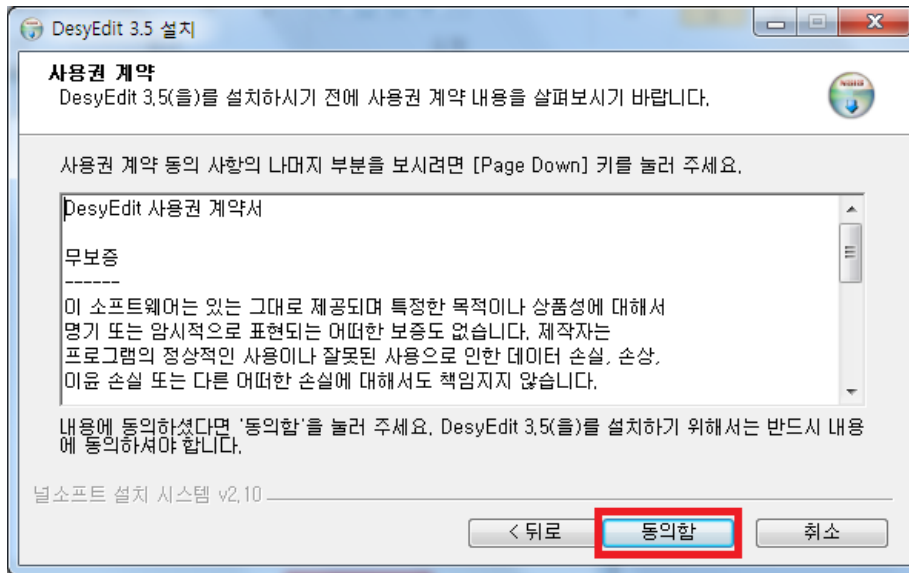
DesyEdit 3.5 설치

사용권 계약
DesyEdit 3.5(을)를 설치하시기 전에 사용권 계약 내용을 살펴보시기 바랍니다.

사용권 계약 동의 사항의 나머지 부분을 보시려면 [Page Down] 키를 눌러 주세요.

DesyEdit 사용권 계약서

무보증
------
이 소프트웨어는 있는 그대로 제공되며 특정한 목적이나 상품성에 대해서 명기 또는 암시적으로 표현되는 어떠한 보증도 없습니다. 제작자는 프로그램의 정상적인 사용이나 잘못된 사용으로 인한 데이터 손실, 손상, 이윤 손실 또는 다른 어떠한 손실에 대해서도 책임지지 않습니다.

내용에 동의하셨다면 '동의함'을 눌러 주세요. DesyEdit 3.5(을)를 설치하기 위해서는 반드시 내용에 동의하셔야 합니다.

널소프트 설치 시스템 v2.10

< 뒤로
동의함
취소